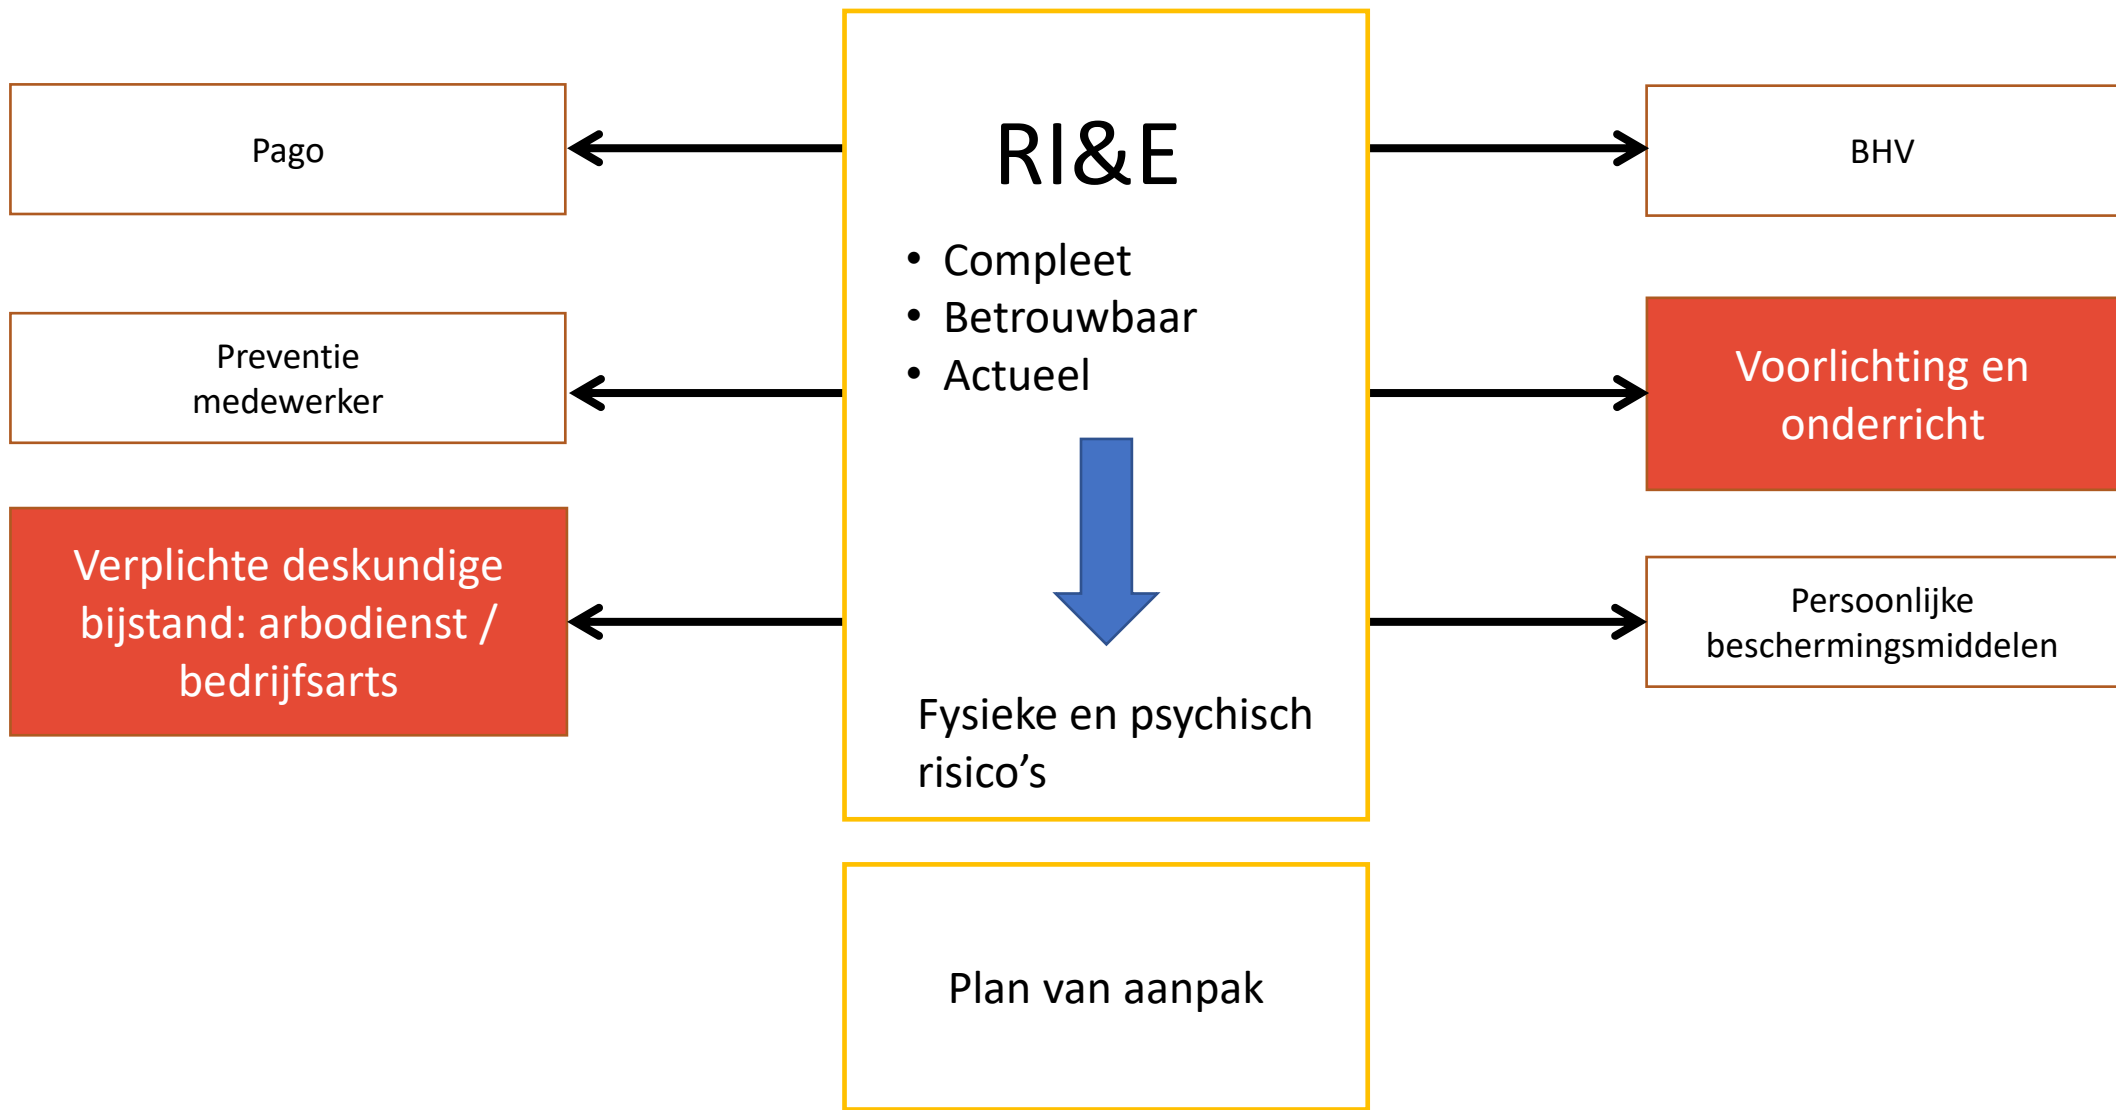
RI&E

- Compleet
- Betrouwbaar
- Actueel

Fysieke en psychisch risico’s

Pago

Preventie medewerker

Verplichte deskundige bijstand: arbodienst / bedrijfsarts

BHV

Voorlichting en onderricht

Persoonlijke beschermingsmiddelen

Plan van aanpak